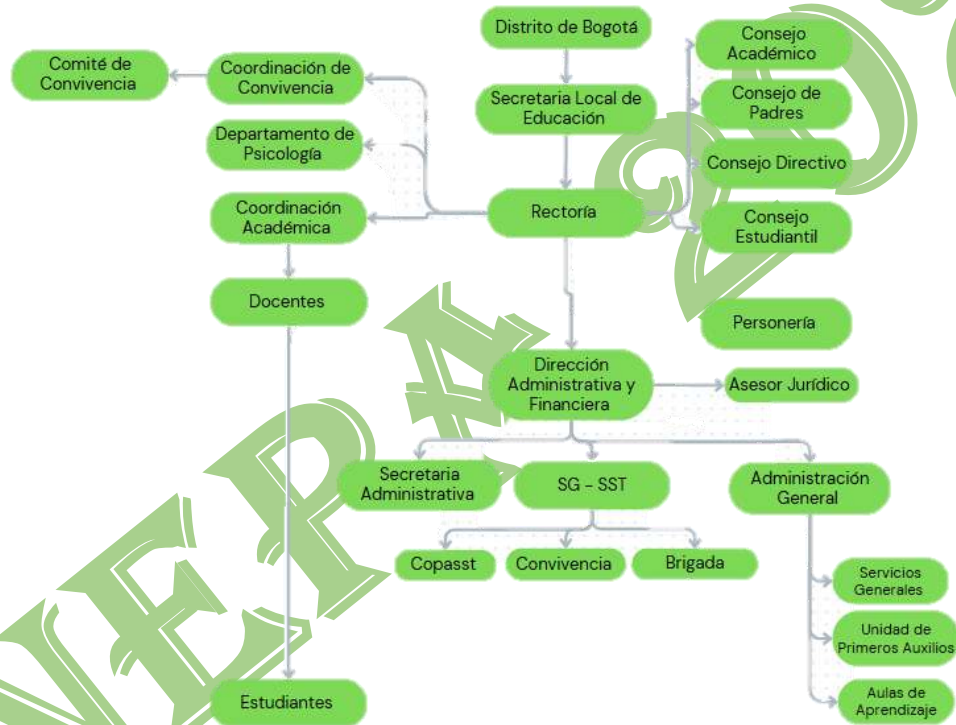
Distrito de Bogotá

Secretaria Local de Educación

Rectoría

Consejo Académico

Consejo de Padres

Consejo Directivo

Consejo Estudiantil

Personería

Comité de Convivencia

Coordinación de Convivencia

Departamento de Psicología

Coordinación Académica

Docentes

Estudiantes

Dirección Administrativa y Financiera

Asesor Jurídico

Secretaria Administrativa

SG - SST

Copasst

Convivencia

Brigada

Administración General

Servicios Generales

Unidad de Primeros Auxilios

Aulas de Aprendizaje